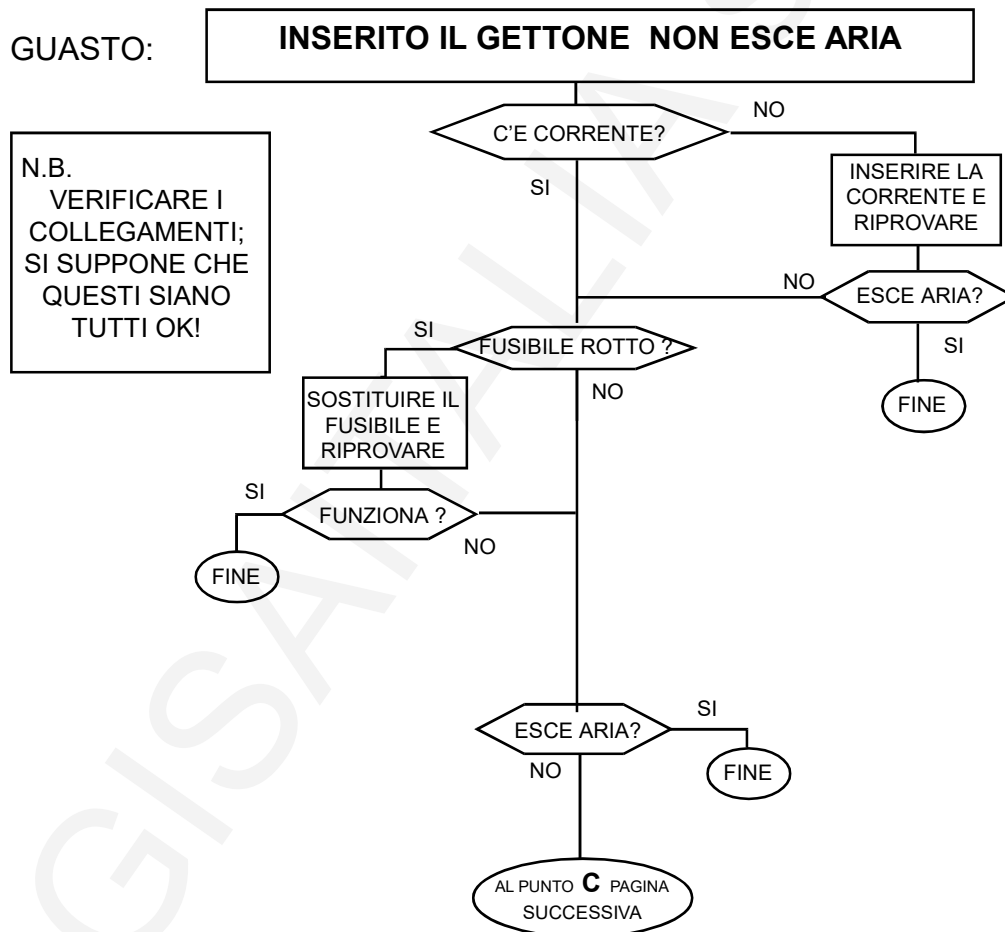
GUASTO: INSERITO IL GETTONE NON ESCE ARIA

N.B.
VERIFICARE I COLLEGAMENTI; SI SUPPONE CHE QUESTI SIANO TUTTI OK!

C'E CORRENTE?

NO

INSERIRE LA CORRENTE E RIPROVARE

SI

NO

ESCE ARIA?

SI

FINE

SI

FUSIBILE ROTTO ?

NO

SOSTITUIRE IL FUSIBILE E RIPROVARE

SI

FUNZIONA ?

NO

FINE

ESCE ARIA?

SI

FINE

NO

AL PUNTO **C** PAGINA SUCCESSIVA

GISAIR